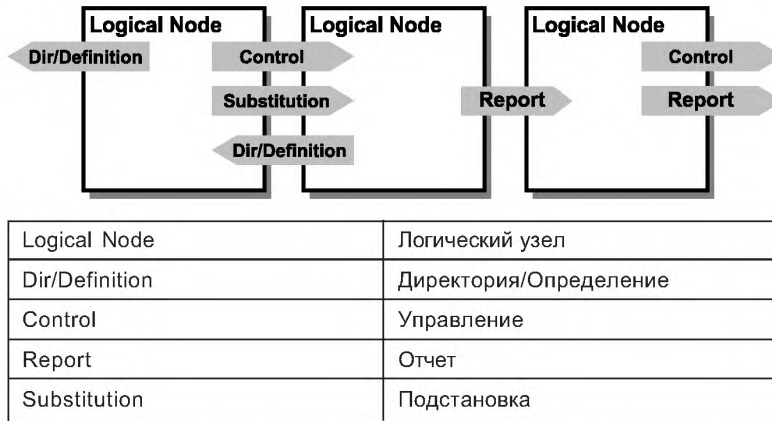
Logical Node
Dir/Definition
Control
Substitution
Dir/Definition
Logical Node
Report
Logical Node
Control
Report

| Logical Node | Логический узел |
|---|---|
| Dir/Definition | Директория/Определение |
| Control | Управление |
| Report | Отчет |
| Substitution | Подстановка |